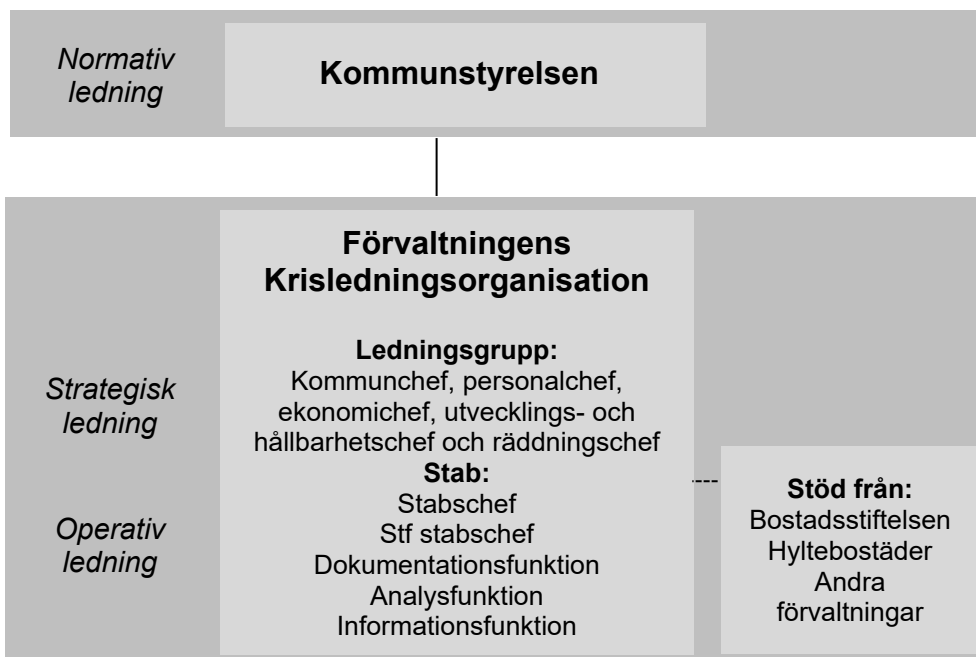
Normativ ledning

Kommunstyrelsen

Förvaltningens Krisledningsorganisation

Ledningsgrupp:
Kommunchef, personalchef, ekonomichef, utvecklings- och hållbarhetschef och räddningschef
Stab:
Stabschef
Stf stabschef
Dokumentationsfunktion
Analysfunktion
Informationsfunktion

Strategisk ledning

Operativ ledning

Stöd från:
Bostadsstiftelsen
Hyltebostäder
Andra förvaltningar